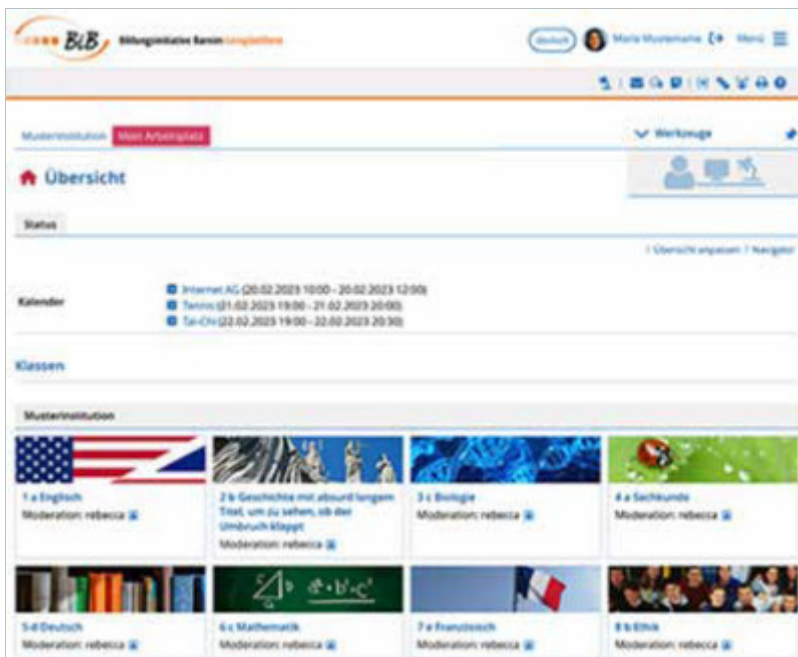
B&B Bildungsinitiative Baronin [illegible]

deutsch Maria Mustername Menü

Musterinstitution Mein Arbeitsplatz

Werkzeuge

Übersicht

Status

Übersicht anpassen | Navigator

Kalender

Internet AG (20.02.2023 10:00 - 20.02.2023 12:00)
Tennis (21.02.2023 19:00 - 21.02.2023 20:00)
Tai-Chi (22.02.2023 19:00 - 22.02.2023 20:30)

Klassen

Musterinstitution

1 a Englisch
Moderation: rebecca

2 b Geschichte mit absurd langem Titel, um zu sehen, ob der Umbruch klappt
Moderation: rebecca

3 c Biologie
Moderation: rebecca

4 a Sachkunde
Moderation: rebecca

5 d Deutsch
Moderation: rebecca

6 c Mathematik
Moderation: rebecca

7 e Französisch
Moderation: rebecca

8 b Ethik
Moderation: rebecca